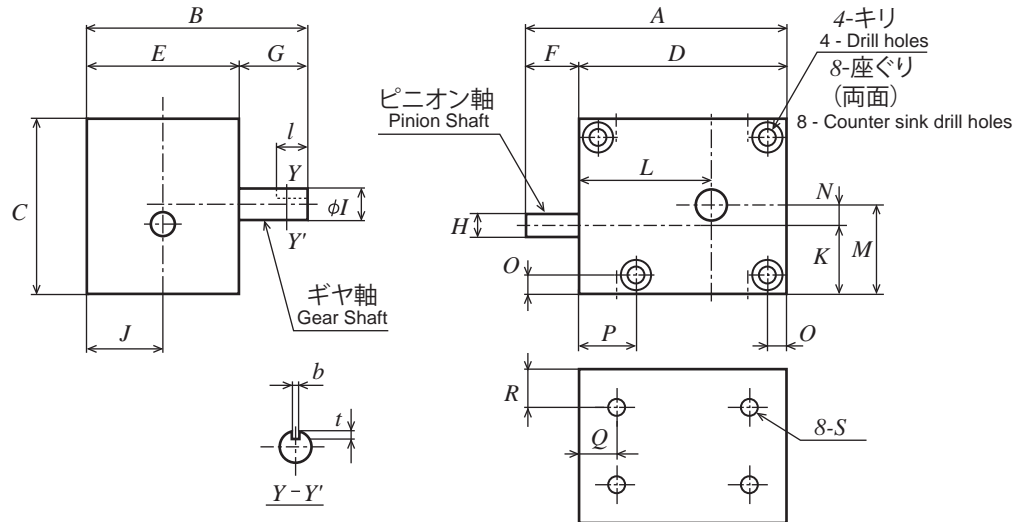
B

E

G

C

l

Y

$\phi I$

Y'

J

ギヤ軸
Gear Shaft

b

t

Y - Y'

A

F

D

4-キリ
4 - Drill holes
8-座ぐり
(両面)
8 - Counter sink drill holes

ピニオン軸
Pinion Shaft

L

N

H

K

M

O

P

O

R

Q

8-S